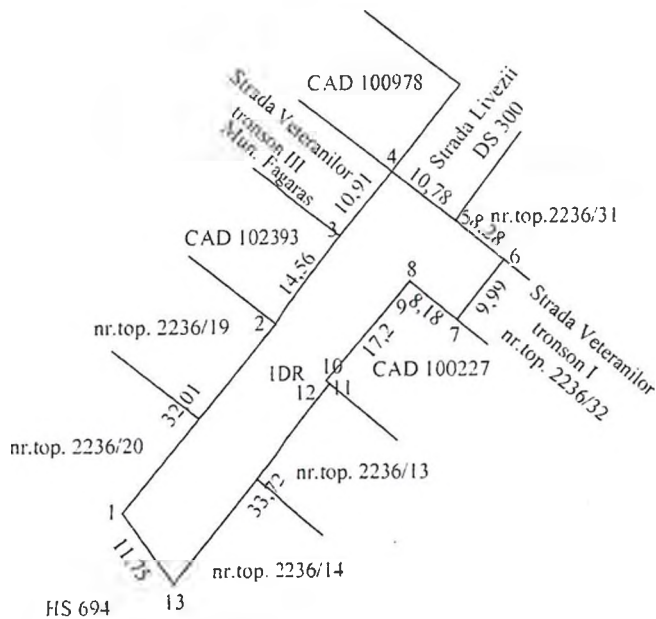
CAD 100978

Strada Veteranilor tronson III Mun. Fagaras

Strada Livezii DS 300

4

10,91

10,78

5,8 nr.top.2236/31

5,28

CAD 102393

3

6

14,56

8

Strada Veteranilor tronson I

9,99

9

8,18

7

nr.top. 2236/32

2

nr.top. 2236/19

10

17,2

IDR

CAD 100227

12

11

32,01

nr.top. 2236/20

nr.top. 2236/13

33,72

1

11,35

nr.top. 2236/14

HS 694

13